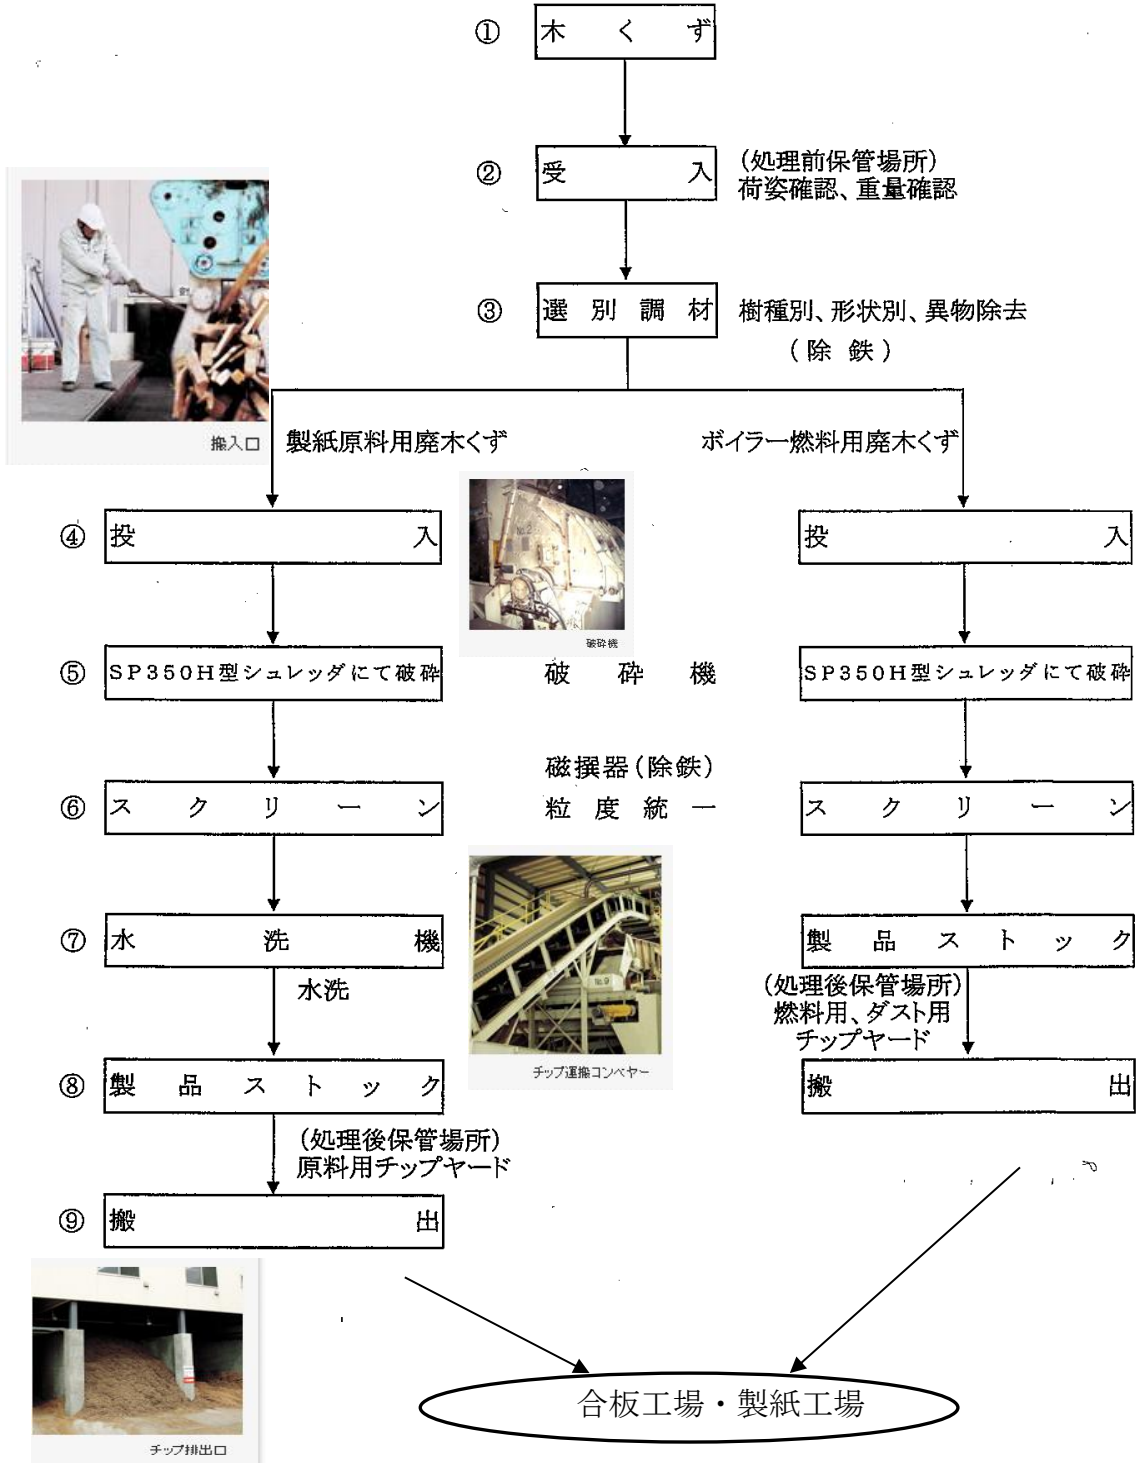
① 木くず

② 受入 （処理前保管場所） 荷姿確認、重量確認

③ 選別調材 樹種別、形状別、異物除去 （除鉄）

搬入口

製紙原料用廃木くず

ボイラー燃料用廃木くず

④ 投入

投入

破砕機

⑤ SP350H型シュレッダにて破砕

破砕機

SP350H型シュレッダにて破砕

磁撰器（除鉄）

⑥ スクリーン

粒度統一

スクリーン

⑦ 水洗機

水洗

製品ストック

（処理後保管場所） 燃料用、ダスト用 チップヤード

チップ運搬コンベヤー

⑧ 製品ストック

搬出

（処理後保管場所） 原料用チップヤード

⑨ 搬出

チップ排出口

合板工場・製紙工場